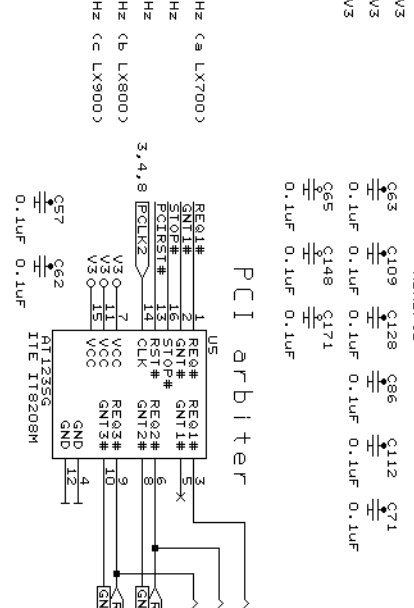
V3
V3
V3

Hz (a LX700)
Hz
Hz (b LX800)
Hz (c LX900)

PCI arbiter

C63 0.1uF
C109 0.1uF
C128 0.1uF
C86 0.1uF
C112 0.1uF
C71 0.1uF
C65 0.1uF
C148 0.1uF
C171 0.1uF
C57 0.1uF
C62 0.1uF

3,4,8
PCLK2
REQ1#
GNT1#
STOP#
PCIRST#

U5
1 REQ#
2 GNT#
16 STOP#
13 RST#
14 CLK
V3 7 VCC
V3 11 VCC
V3 15 VCC
REQ1# 3
GNT1# 5
REQ2# 8
GNT2# 6
REQ3# 9
GNT3# 10
GND 4
GND 12
AT1235G
ITE IT8208M